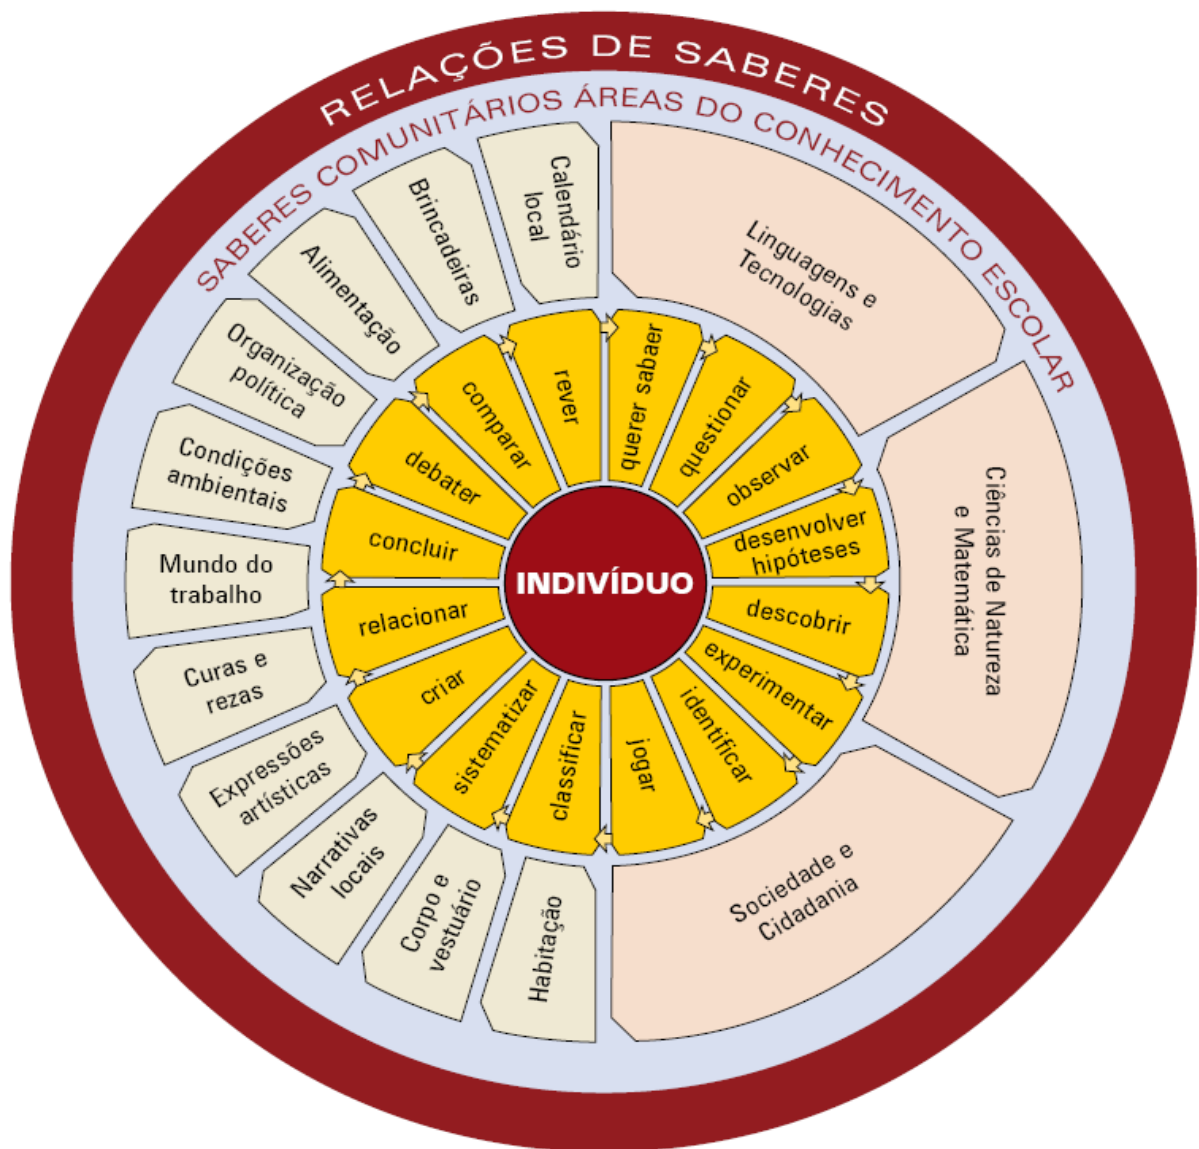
RELAÇÕES DE SABERES

SABERES COMUNITÁRIOS ÁREAS DO CONHECIMENTO ESCOLAR

Calendário local
Brincadeiras
Alimentação
Organização política
Condições ambientais
Mundo do trabalho
Curas e rezas
Expressões artísticas
Narrativas locais
Corpo e vestuário
Habitação

Linguagens e Tecnologias
Ciências de Natureza e Matemática
Sociedade e Cidadania

rever
querer sabaer
questionar
observar
desenvolver hipóteses
descobrir
experimentar
identificar
jogar
classificar
sistematizar
criar
relacionar
concluir
debater
comparar

INDIVÍDUO